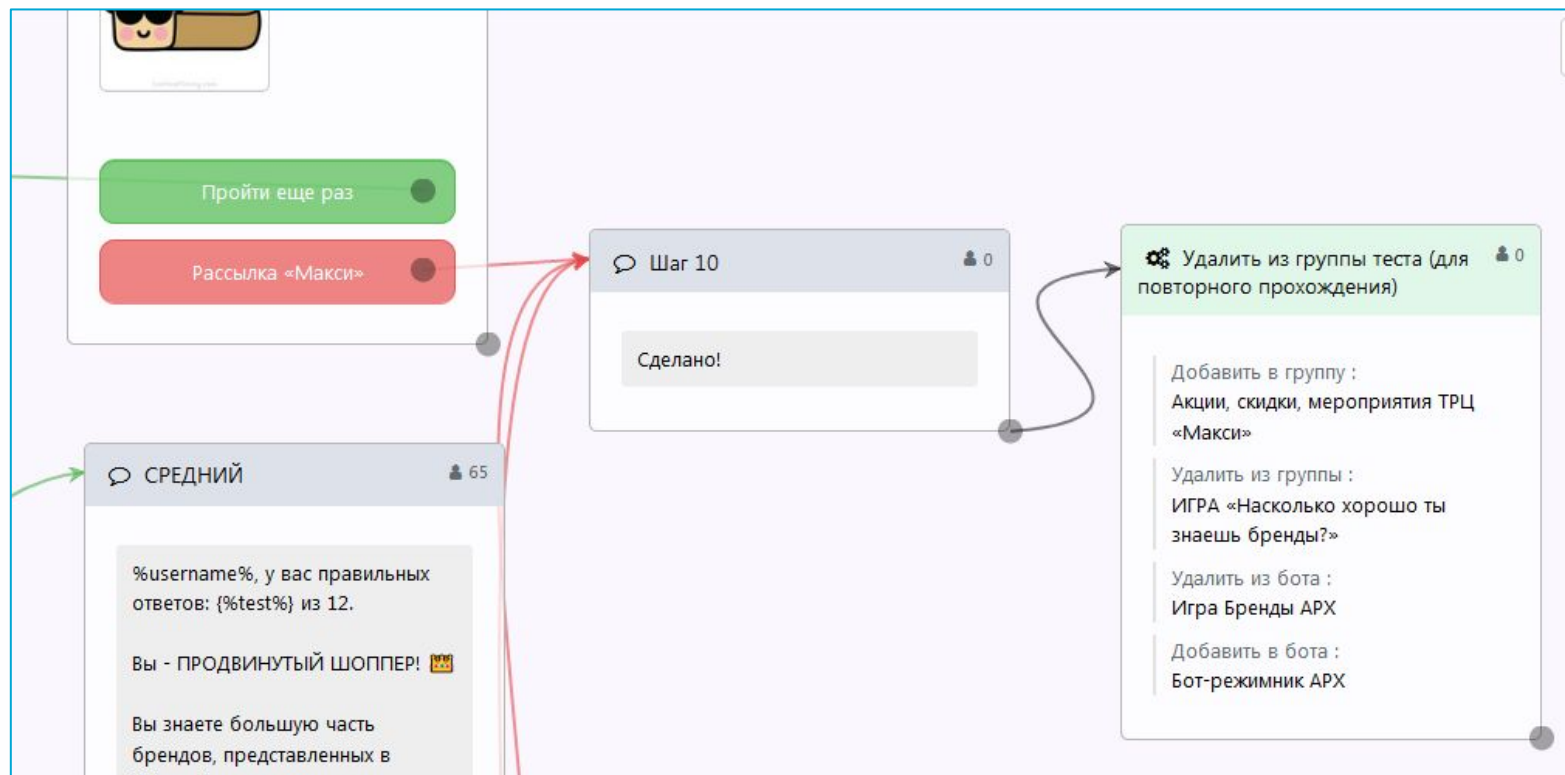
Пройти еще раз

Рассылка «Макси»

Шаг 10 0

Сделано!

Удалить из группы теста (для повторного прохождения) 0

Добавить в группу :
Акции, скидки, мероприятия ТРЦ «Макси»

Удалить из группы :
ИГРА «Насколько хорошо ты знаешь бренды?»

Удалить из бота :
Игра Бренды АРХ

Добавить в бота :
Бот-режимник АРХ

СРЕДНИЙ 65

%username%, у вас правильных ответов: {%test%} из 12.

Вы - ПРОДВИНУТЫЙ ШОППЕР! 👑

Вы знаете большую часть брендов, представленных в